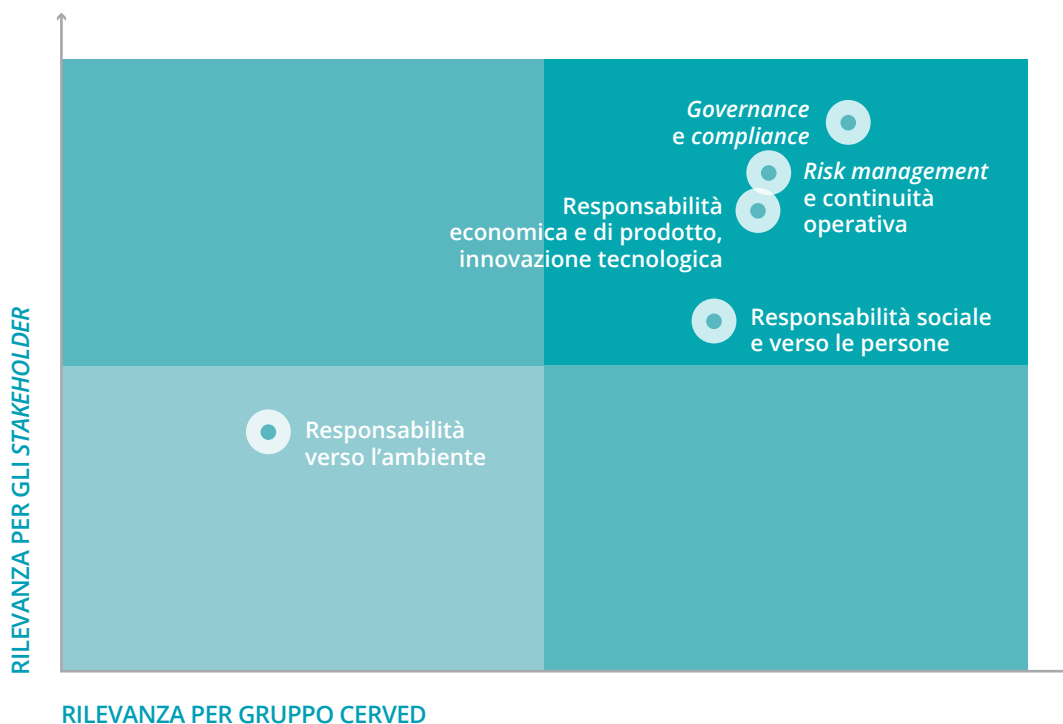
Governance e compliance

Risk management e continuità operativa

Responsabilità economica e di prodotto, innovazione tecnologica

Responsabilità sociale e verso le persone

Responsabilità verso l'ambiente

RILEVANZA PER GLI STAKEHOLDER

RILEVANZA PER GRUPPO CERVED